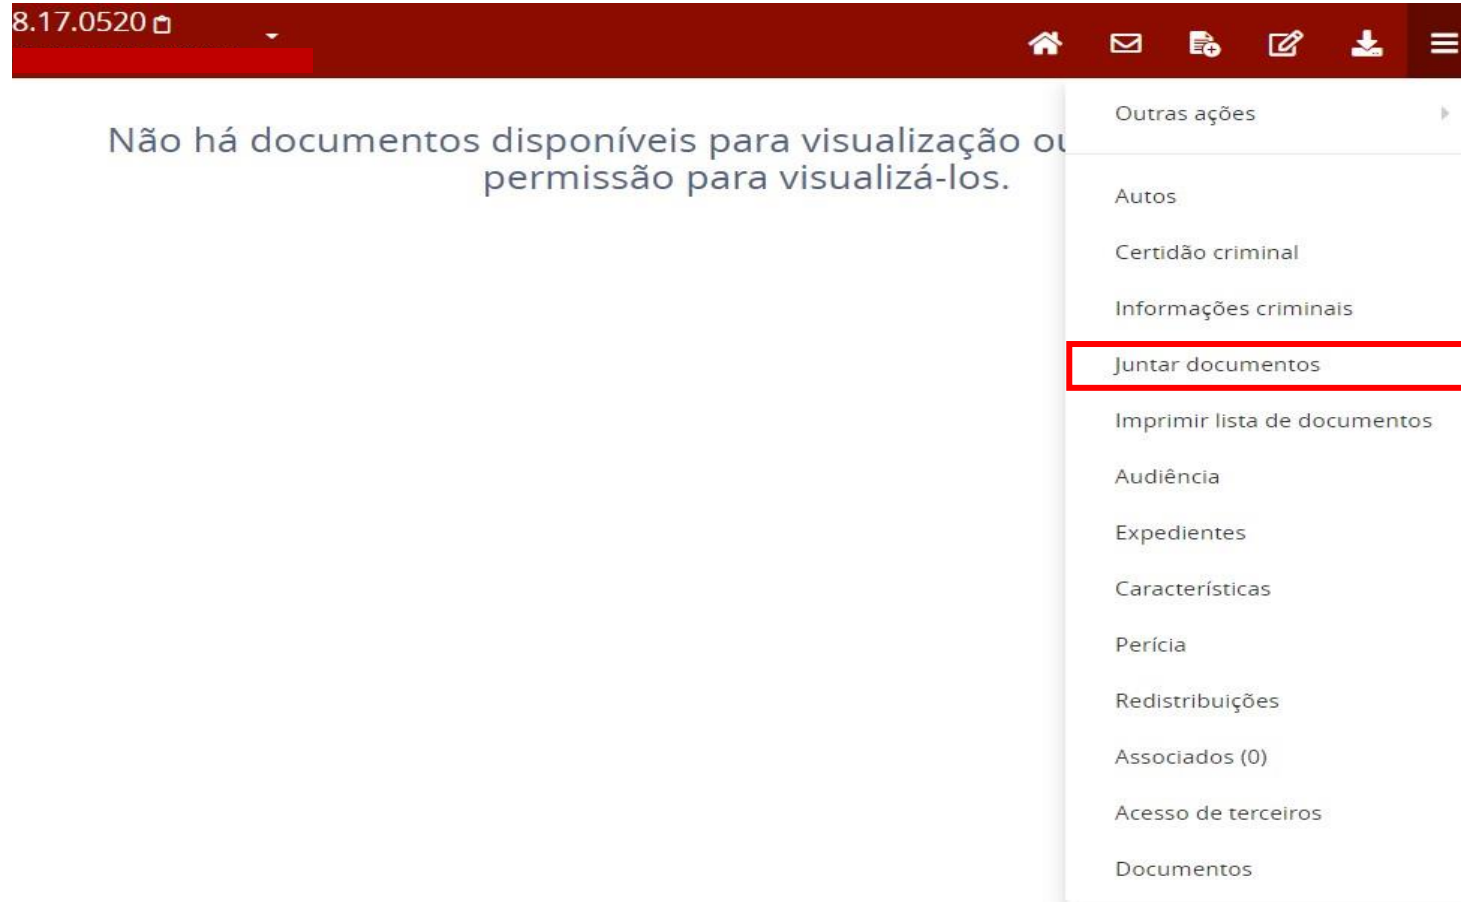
8.17.0520

Não há documentos disponíveis para visualização ou permissão para visualizá-los.

Outras ações

Autos

Certidão criminal

Informações criminais

Juntar documentos

Imprimir lista de documentos

Audiência

Expedientes

Características

Perícia

Redistribuições

Associados (0)

Acesso de terceiros

Documentos